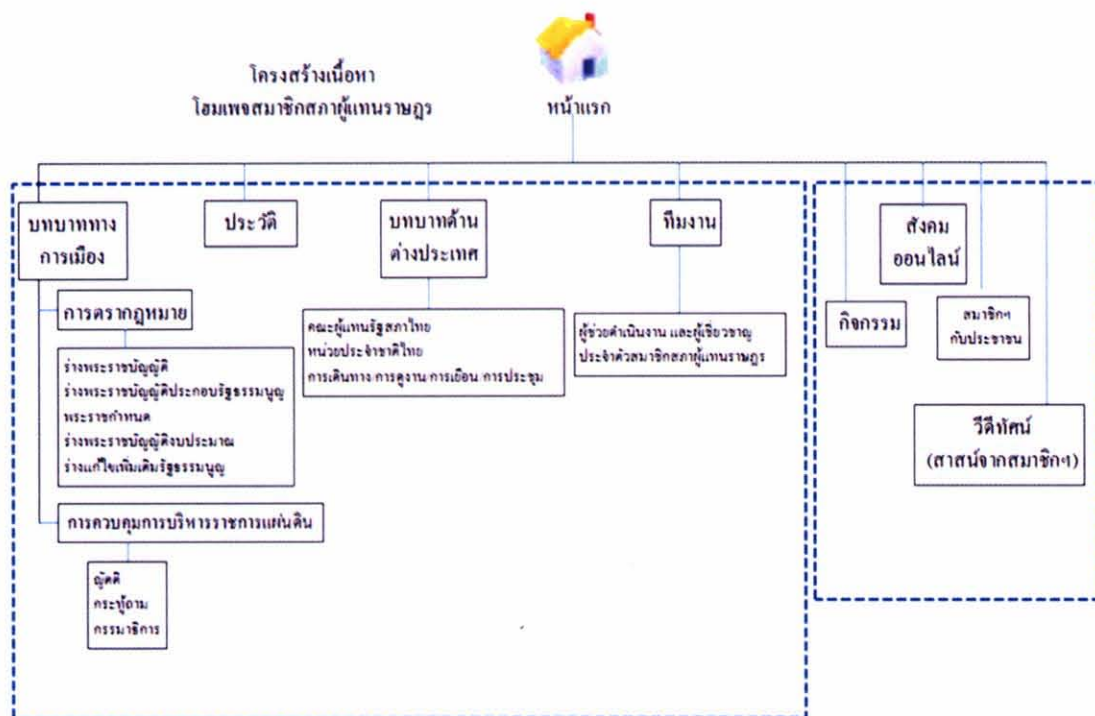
โครงสร้างเนื้อหา
โฮมเพจสมาชิกสภาผู้แทนราษฎร

หน้าแรก

บทบาททางการเมือง

ประวัติ

บทบาทด้านต่างประเทศ

ทีมงาน

สังคมออนไลน์

การตรากฎหมาย

ร่างพระราชบัญญัติ
ร่างพระราชบัญญัติประกอบรัฐธรรมนูญ
พระราชกำหนด
ร่างพระราชบัญญัติงบประมาณ
ร่างแก้ไขเพิ่มเติมรัฐธรรมนูญ

คณะผู้แทนรัฐสภาไทย
หน่วยประจำชาติไทย
การเดินทาง การดูงาน การเยือน การประชุม

ผู้ช่วยดำเนินงาน และผู้เชี่ยวชาญ
ประจำตัวสมาชิกสภาผู้แทนราษฎร

กิจกรรม

สมาชิกฯ
กับประชาชน

วีดีทัศน์
(สาสน์จากสมาชิกฯ)

การควบคุมการบริหารราชการแผ่นดิน

ญัตติ
กระทู้ถาม
กรรมาธิการ